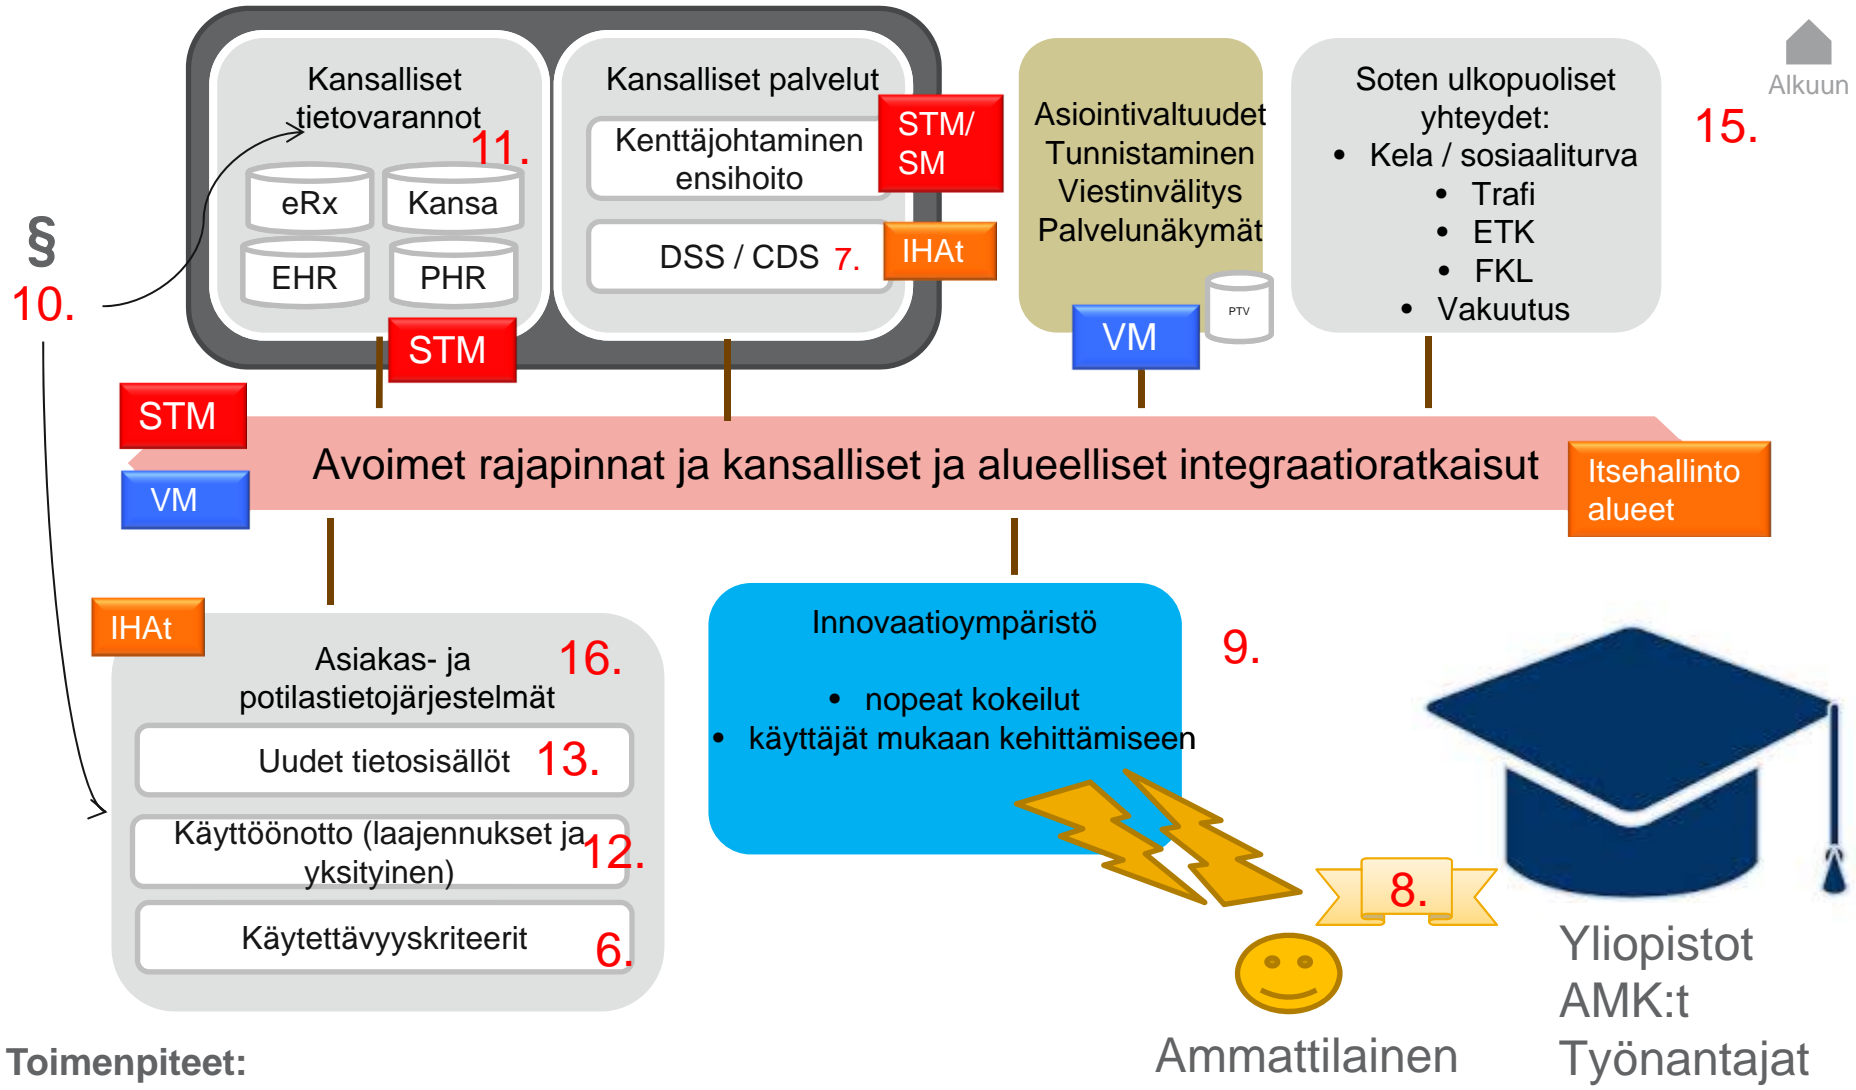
Kansalliset tietovarannot 11.

eRx
Kansa
EHR
PHR

STM

Kansalliset palvelut

Kenttäjohtaminen ensihoito

STM/ SM

DSS / CDS 7.

IHAt

Asiointivaltuudet
Tunnistaminen
Viestinvälitys
Palvelunäkymät

PTV

VM

Soten ulkopuoliset yhteydet:
• Kela / sosiaaliturva
• Trafi
• ETK
• FKL
• Vakuutus

Alkuun

15.

§

10.

STM

VM

Avoimet rajapinnat ja kansalliset ja alueelliset integraatioratkaisut

Itsehallinto alueet

IHAt

Asiakas- ja potilastietojärjestelmät 16.

Uudet tietosisällöt 13.

Käyttöönotto (laajennukset ja yksityinen) 12.

Käytettävyyskriteerit 6.

Innovaatioympäristö

• nopeat kokeilut
• käyttäjät mukaan kehittämiseen

9.

8.

Ammattilainen

Yliopistot
AMK:t
Työnantajat

Toimenpiteet: